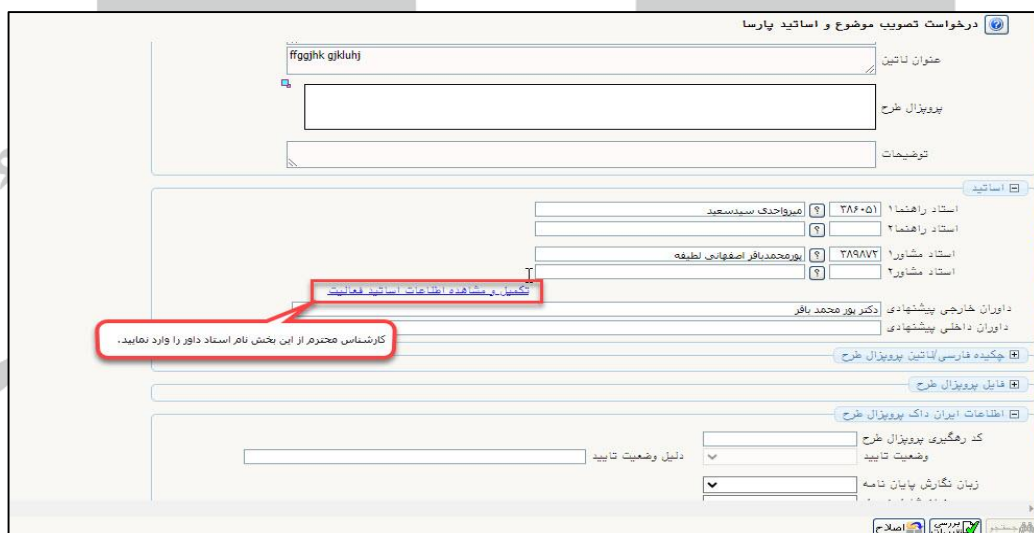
درخواست تصویب موضوع و اساتید پارسا

عنوان لاتین ffggjhk gjkluhj

پروپزال طرح

توضیحات

اساتید

استاد راهنما۱ ۳۸۶۰۵۱ ? میرواحدی سیدسعید

استاد راهنما۲ ?

استاد مشاور۱ ۳۸۹۸۷۲ ? پورمحمدباقر اصفهانی لطیفه

استاد مشاور۲ ?

تکمیل و مشاهده اطلاعات اساتید فعالیت

داوران خارجی پیشنهادی دکتر پور محمد باقر

داوران داخلی پیشنهادی

کارشناس محترم از این بخش نام استاد داور را وارد نمایید.

چکیده فارسی/لاتین پروپزال طرح

فایل پروپزال طرح

اطلاعات ایران داک پروپزال طرح

کد رهگیری پروپزال طرح

وضعیت تایید

دلیل وضعیت تایید

زبان نگارش پایان نامه

جستجو بررسی اصلاح